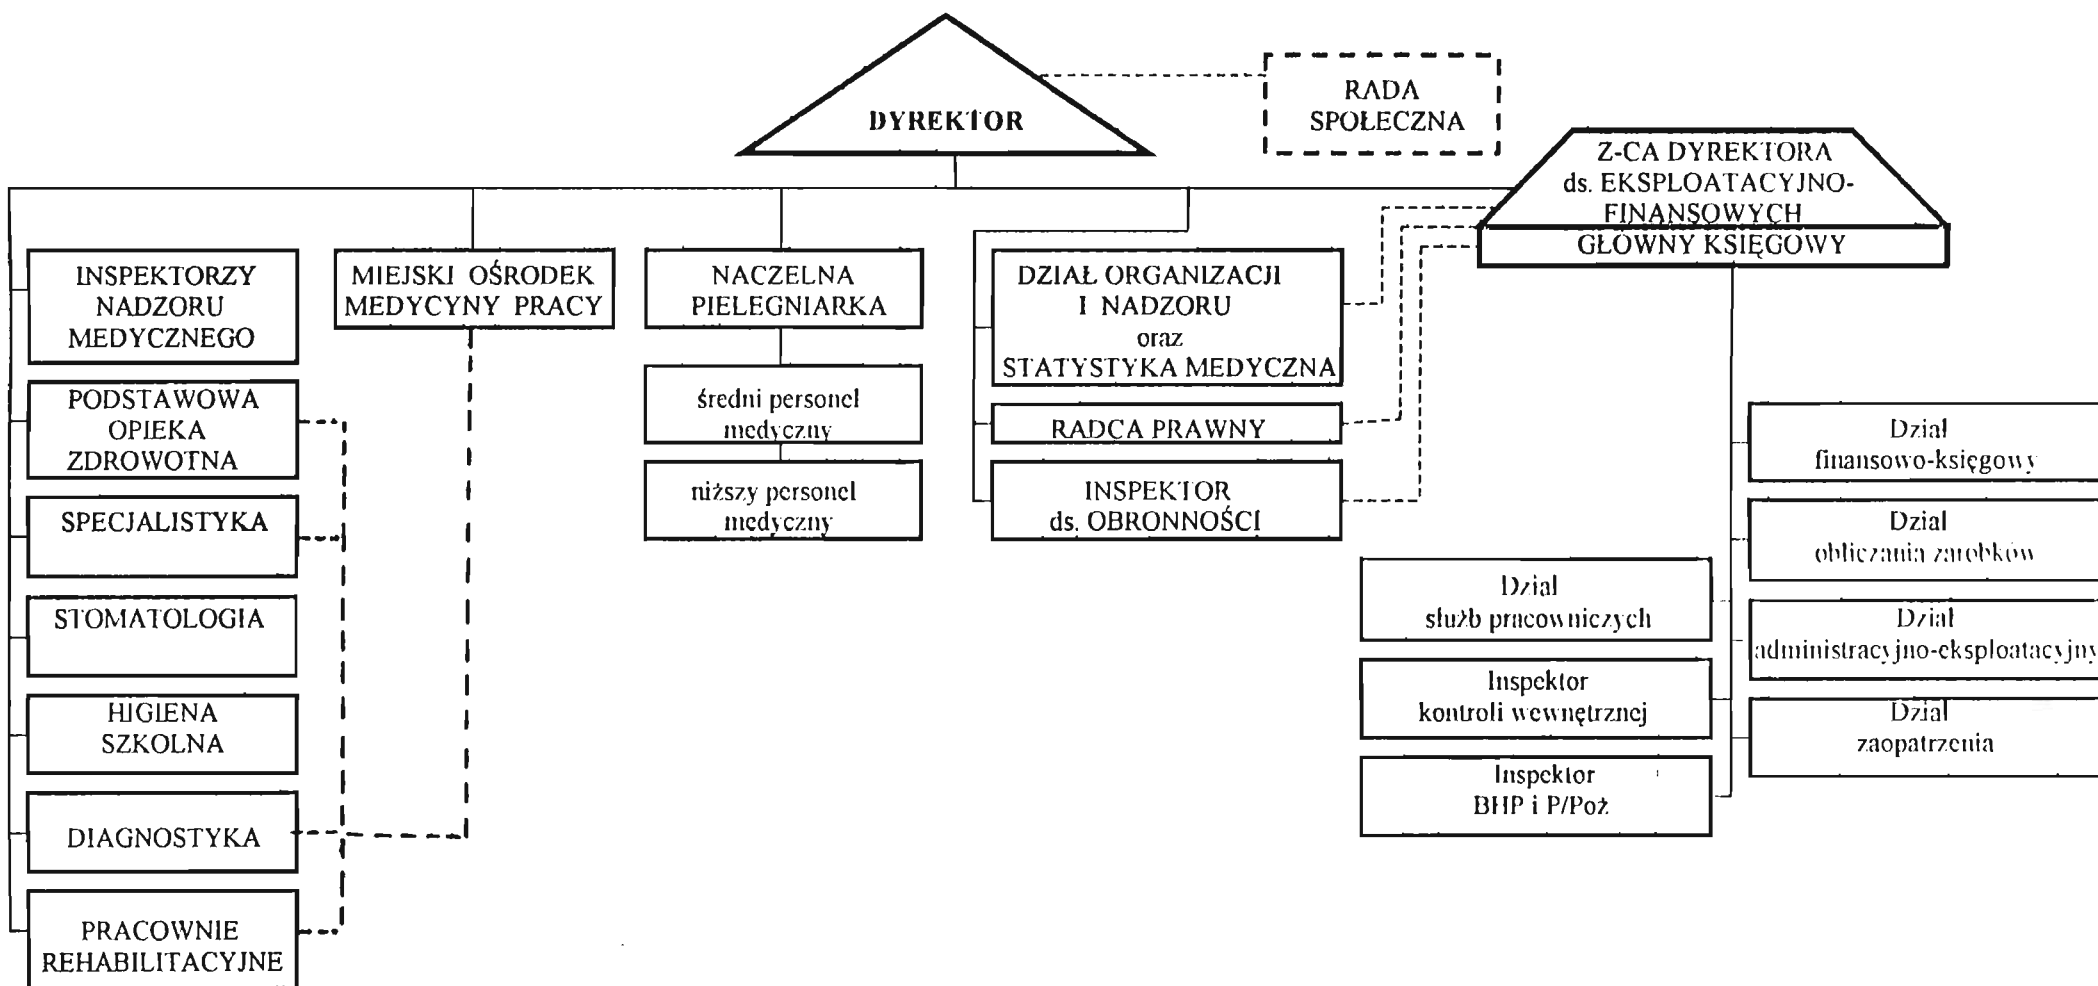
DYREKTOR

RADA SPOŁECZNA

Z-CA DYREKTORA ds. EKSPLOATACYJNO-FINANSOWYCH

GŁÓWNY KSIĘGOWY

INSPEKTORZY NADZORU MEDYCZNEGO

PODSTAWOWA OPIEKA ZDROWOTNA

SPECJALISTYKA

STOMATOLOGIA

HIGIENA SZKOLNA

DIAGNOSTYKA

PRACOWNIE REHABILITACYJNE

MIEJSKI OŚRODEK MEDYCYNY PRACY

NACZELNA PIELEGNIARKA

średni personel medyczny

niższy personel medyczny

DZIAŁ ORGANIZACJI I NADZORU oraz STATYSTYKA MEDYCZNA

RADCA PRAWNY

INSPEKTOR ds. OBRONNOŚCI

Dział służb pracowniczych

Inspektor kontroli wewnętrznej

Inspektor BHP i P/Poż

Dział finansowo-księgowy

Dział obliczania zarobków

Dział administracyjno-eksploatacyjny

Dział zaopatrzenia